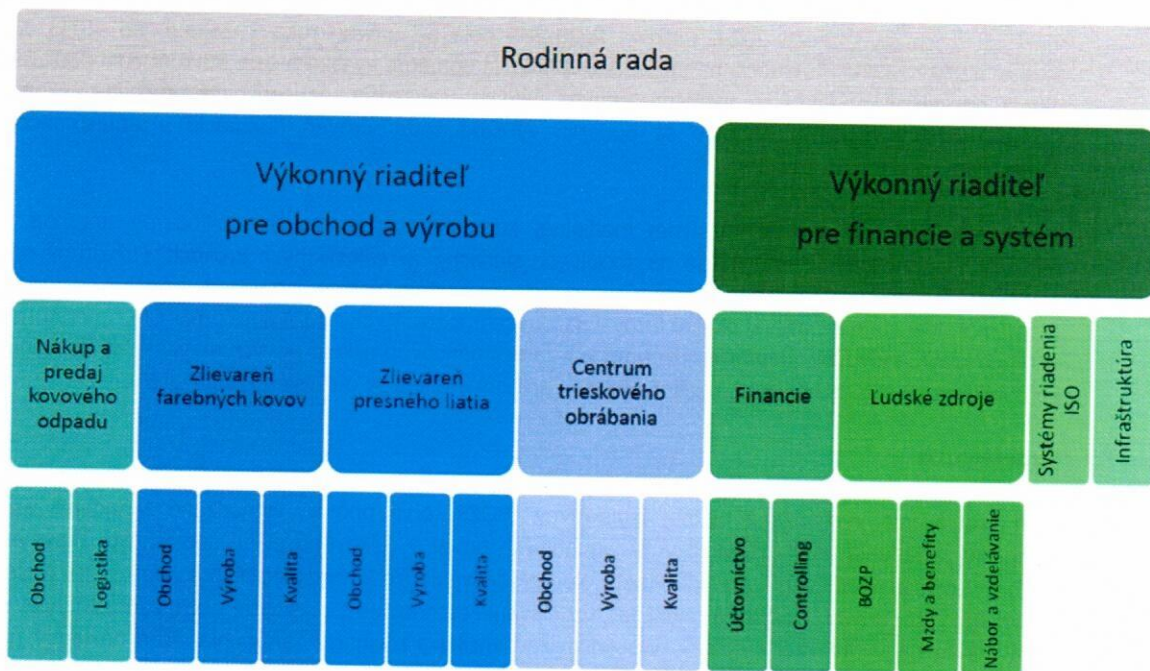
Rodinná rada

Výkonný riaditeľ pre obchod a výrobu

Výkonný riaditeľ pre financie a systém

Nákup a predaj kovového odpadu

Zlievareň farebných kovov

Zlievareň presného liatia

Centrum trieskového obrábania

Financie

Ľudské zdroje

Systémy riadenia ISO

Infraštruktúra

Obchod

Logistika

Obchod

Výroba

Kvalita

Obchod

Výroba

Kvalita

Obchod

Výroba

Kvalita

Účtovníctvo

Controlling

BOZP

Mzdy a benefity

Nábor a vzdelávanie